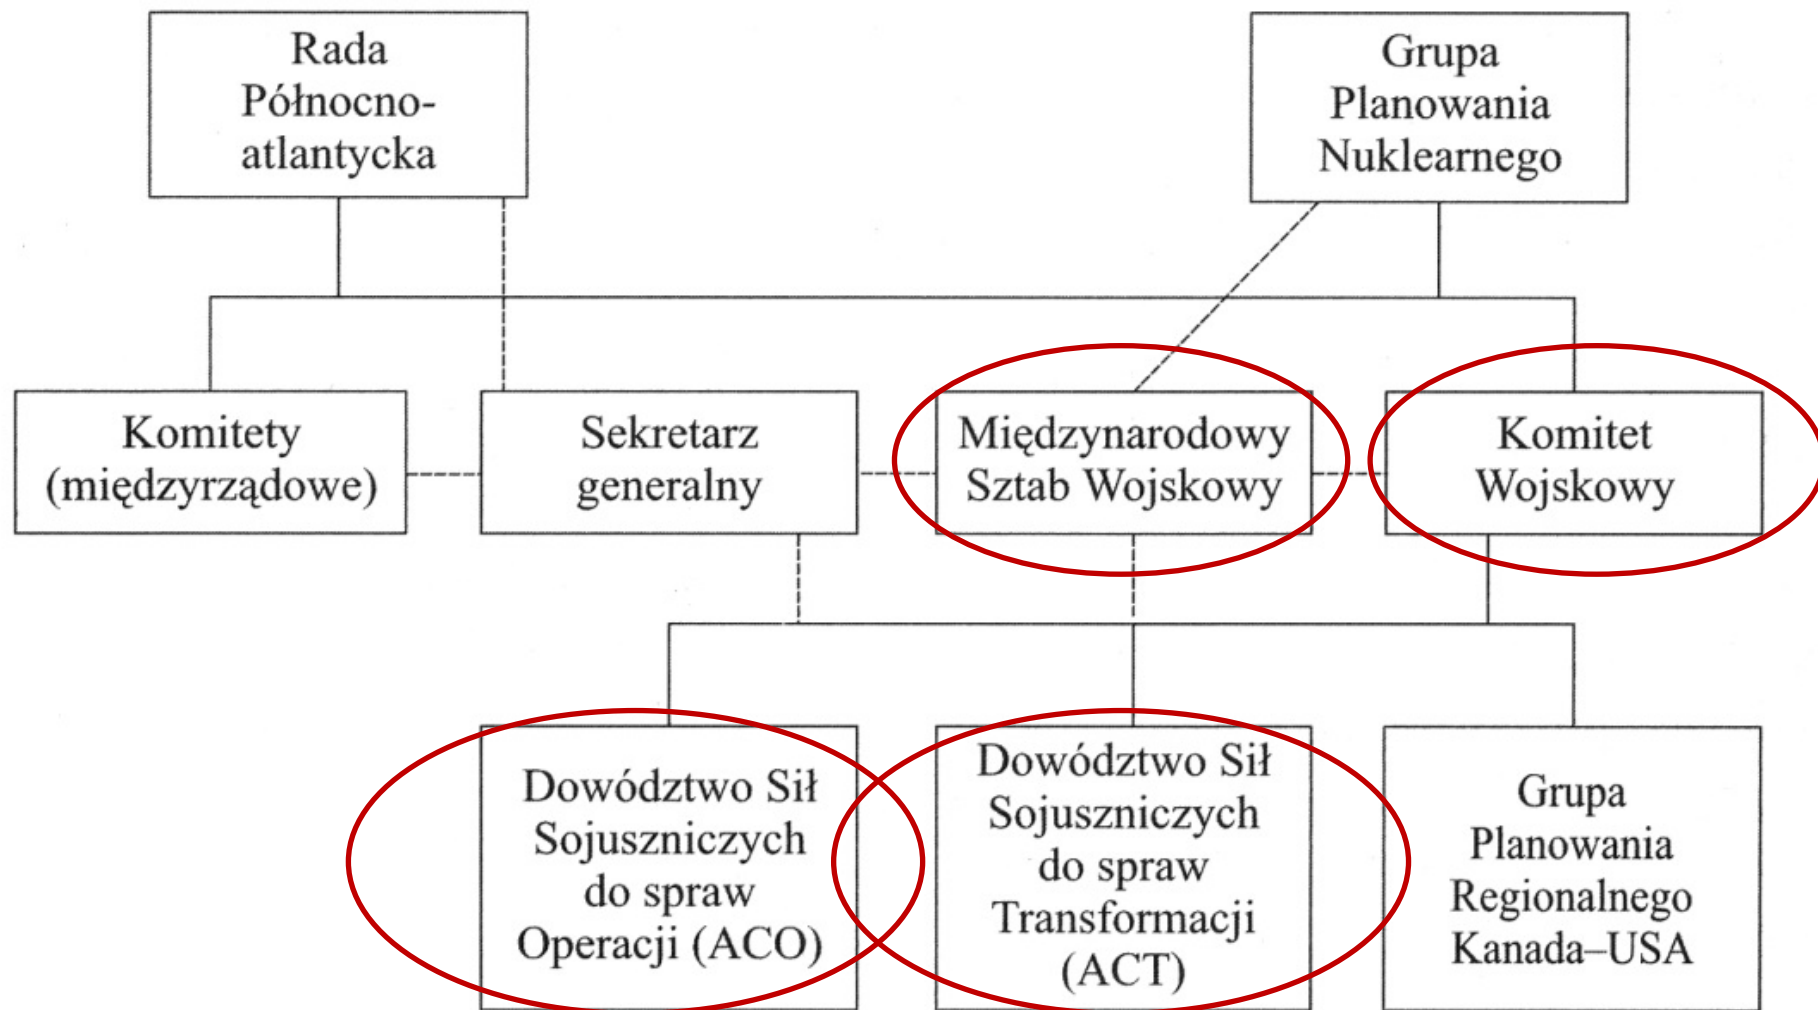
Rada Północnoatlantycka

Grupa Planowania Nuklearnego

Komitety (międzyrządowe)

Sekretarz generalny

Międzynarodowy Sztab Wojskowy

Komitet Wojskowy

Dowództwo Sił Sojuszniczych do spraw Operacji (ACO)

Dowództwo Sił Sojuszniczych do spraw Transformacji (ACT)

Grupa Planowania Regionalnego Kanada–USA